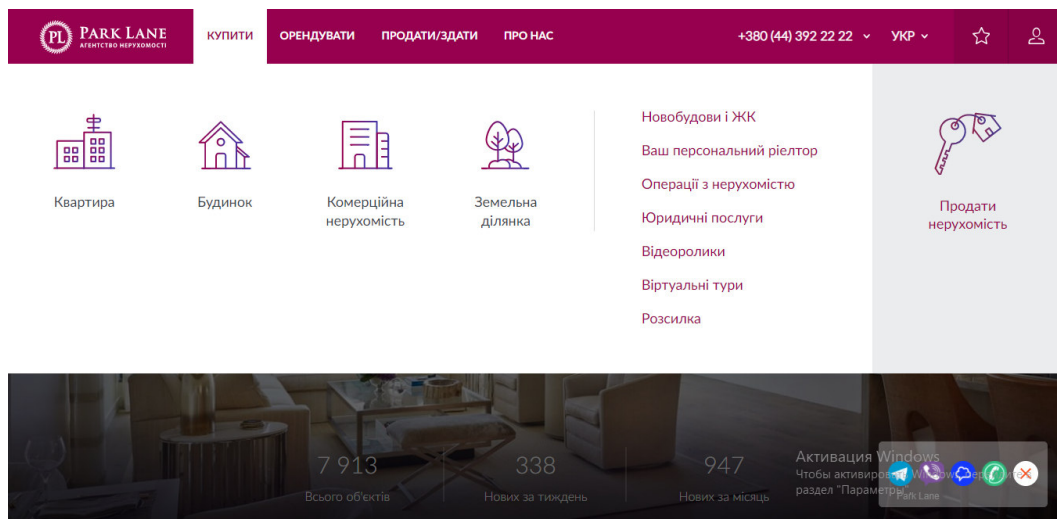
PL PARK LANE
АГЕНТСТВО НЕРУХОМОСТІ

КУПИТИ ОРЕНДУВАТИ ПРОДАТИ/ЗДАТИ ПРО НАС +380 (44) 392 22 22 УКР

Квартира
Будинок
Комерційна нерухомість
Земельна ділянка

Новобудови і ЖК
Ваш персональний ріелтор
Операції з нерухомістю
Юридичні послуги
Відеоролики
Віртуальні тури
Розсилка

Продати нерухомість

7 913
Всього об'єктів

338
Нових за тиждень

947
Нових за місяць

Активация Windows
Чтобы активировать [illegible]
раздел "Параметры"

Park Lane